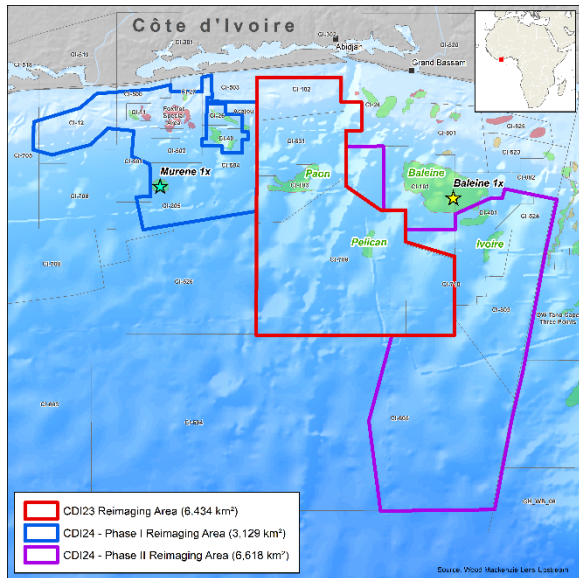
Côte d'Ivoire

Abidjan

Grand Bassam

CI-302

CI-520

CI-518

CI-516

CI-503

CI-12

CI-102

CI-11

CI-26

CI-40

CI-501

CI-526

CI-700

CI-502

CI-504

CI-401

CI-801

CI-527

Murene 1x

CI-708

CI-205

Paon

CI-103

Baleine

CI-802

Baleine 1x

Pelican

CI-709

Ivoire

CI-710

CI-705

CI-803

CI-604

CI-603

CI-605

CDI23 Reimaging Area (6,434 km²)

CDI24 - Phase I Reimaging Area (3,129 km²)

CDI24 - Phase II Reimaging Area (6,618 km²)

Source: Wood Mackenzie Lens Upstream